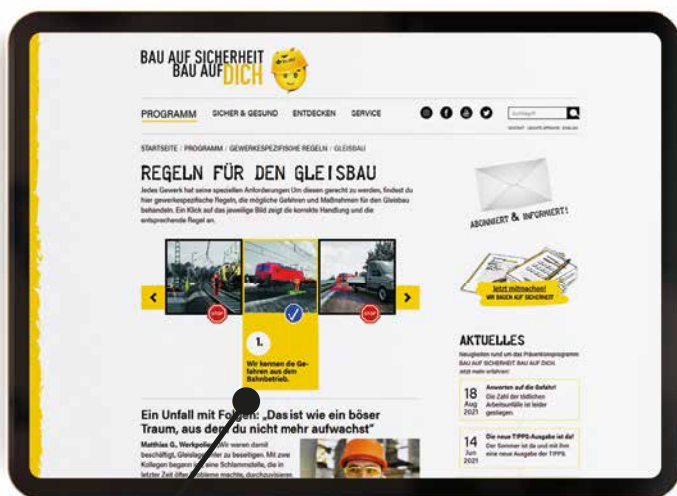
BAU AUF SICHERHEIT
BAU AUF DICH

PROGRAMM SICHER & GESUND ENTDECKEN SERVICE

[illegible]

STARTSEITE / PROGRAMM / GEWERKESPEZIFISCHE REGELN / GLEISBAU

REGELN FÜR DEN GLEISBAU

Jedes Gewerk hat seine speziellen Anforderungen Um diesen gerecht zu werden, findest du hier gewerkespezifische Regeln, die mögliche Gefahren und Maßnahmen für den Gleisbau behandeln. Ein Klick auf das jeweilige Bild zeigt die korrekte Handlung und die entsprechende Regel an.

STOP

STOP

1.

Wir kennen die Gefahren aus dem Bahnbetrieb.

ABONNIERT & INFORMIERT!

Jetzt mitmachen!
WIR BAUEN AUF SICHERHEIT

AKTUELLES

Neuigkeiten rund um das Präventionsprogramm BAU AUF SICHERHEIT. BAU AUF DICH. jetzt mehr erfahren!

18 Aug 2021
Anworten auf die Gefahr!
Die Zahl der tödlichen Arbeitsunfälle ist leider gestiegen.

14 Jun 2021
Die neue TIPPS-Ausgabe ist da!
Der Sommer ist da und mit ihm eine neue Ausgabe der TIPPS.

Ein Unfall mit Folgen: „Das ist wie ein böser Traum, aus dem du nicht mehr aufwachst"

Matthias G., Werkpolier: Wir waren damit beschäftigt, Gleis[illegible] zu beseitigen. Mit zwei Kollegen begann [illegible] eine Schlammstelle, die in letzter Zeit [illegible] machte, durchzuspülen